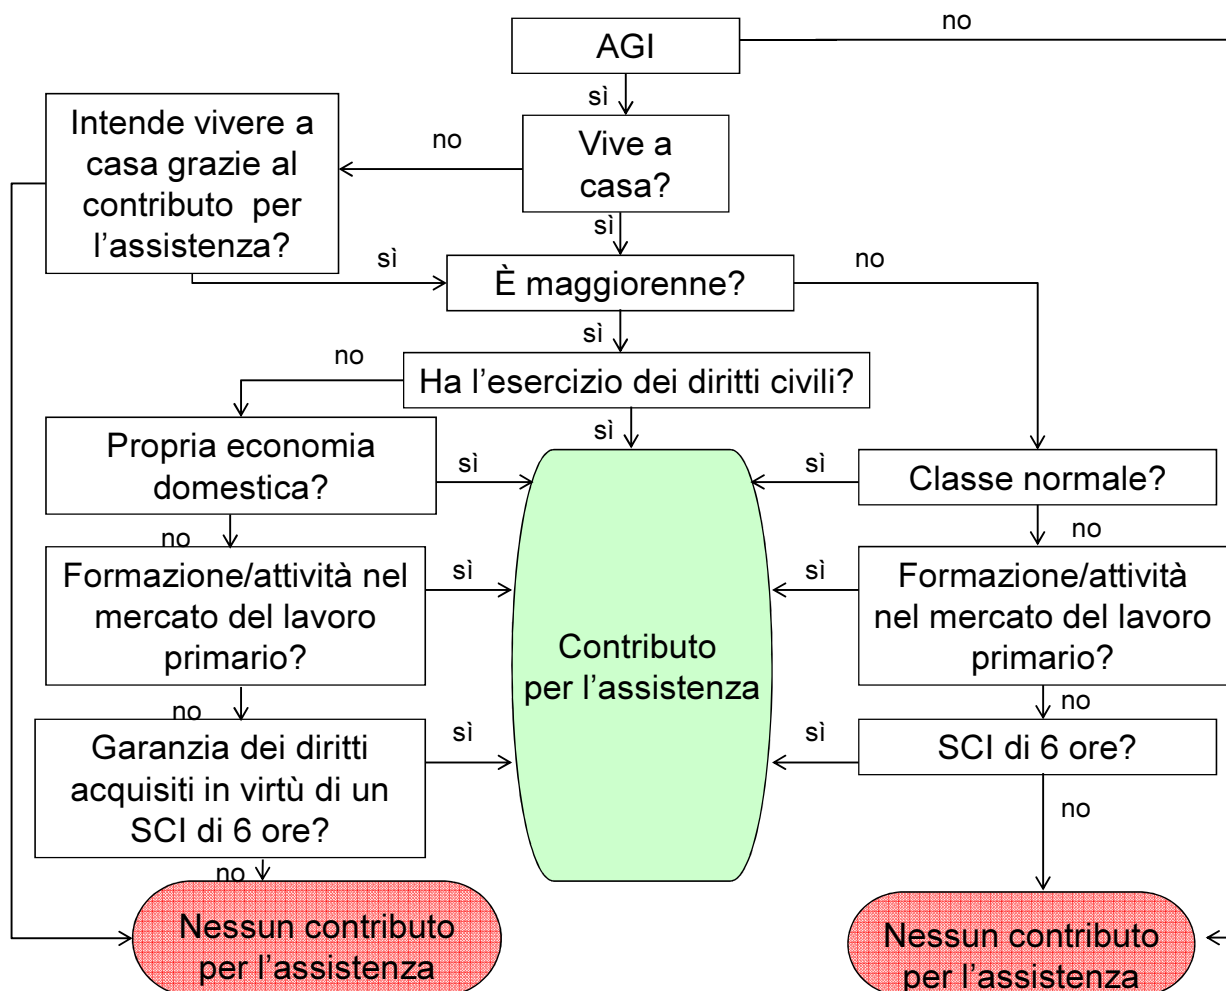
AGI
no
sì
Vive a casa?
no
Intende vivere a casa grazie al contributo per l’assistenza?
sì
sì
È maggiorenne?
no
sì
no
Ha l’esercizio dei diritti civili?
sì
Propria economia domestica?
sì
sì
Classe normale?
no
no
Formazione/attività nel mercato del lavoro primario?
sì
Contributo per l’assistenza
sì
Formazione/attività nel mercato del lavoro primario?
no
no
Garanzia dei diritti acquisiti in virtù di un SCI di 6 ore?
sì
sì
SCI di 6 ore?
no
no
Nessun contributo per l’assistenza
Nessun contributo per l’assistenza